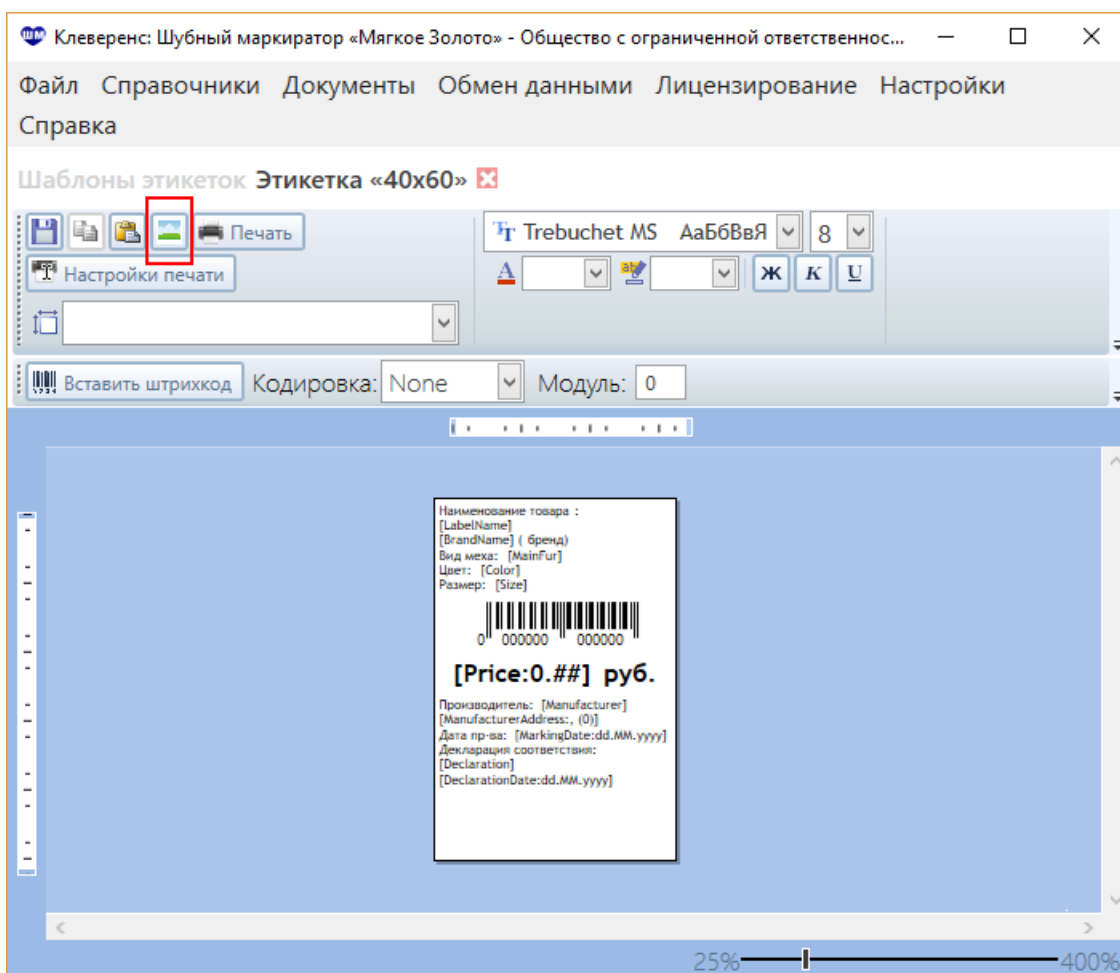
Клеверенс: Шубный маркиратор «Мягкое Золото» - Общество с ограниченной ответственнос...

Файл Справочники Документы Обмен данными Лицензирование Настройки Справка

Шаблоны этикеток Этикетка «40x60»

Печать
Настройки печати

Trebuchet MS АаБбВвЯ 8

Ж К Ч

Вставить штрихкод Кодировка: None Модуль: 0

Наименование товара :
[LabelName]
[BrandName] ( бренд)
Вид меха: [MainFur]
Цвет: [Color]
Размер: [Size]

0 000000 000000

[Price:0.##] руб.

Производитель: [Manufacturer]
[ManufacturerAddress:, (0)]
Дата пр-ва: [MarkingDate:dd.MM.yyyy]
Декларация соответствия:
[Declaration]
[DeclarationDate:dd.MM.yyyy]

25% 400%